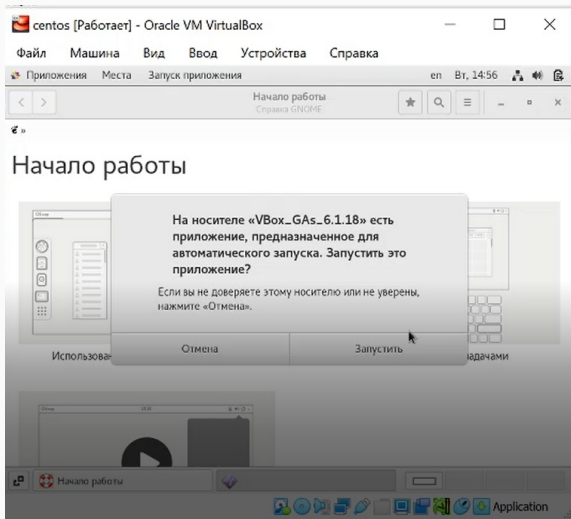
centos [Работает] - Oracle VM VirtualBox

Файл Машина Вид Ввод Устройства Справка

Приложения Места Запуск приложения

en Вт, 14:56

Начало работы
Справка GNOME

Начало работы

На носителе «VBox_GAs_6.1.18» есть приложение, предназначенное для автоматического запуска. Запустить это приложение?

Если вы не доверяете этому носителю или не уверены, нажмите «Отмена».

Отмена

Запустить

Использова

задачами

Начало работы

Application